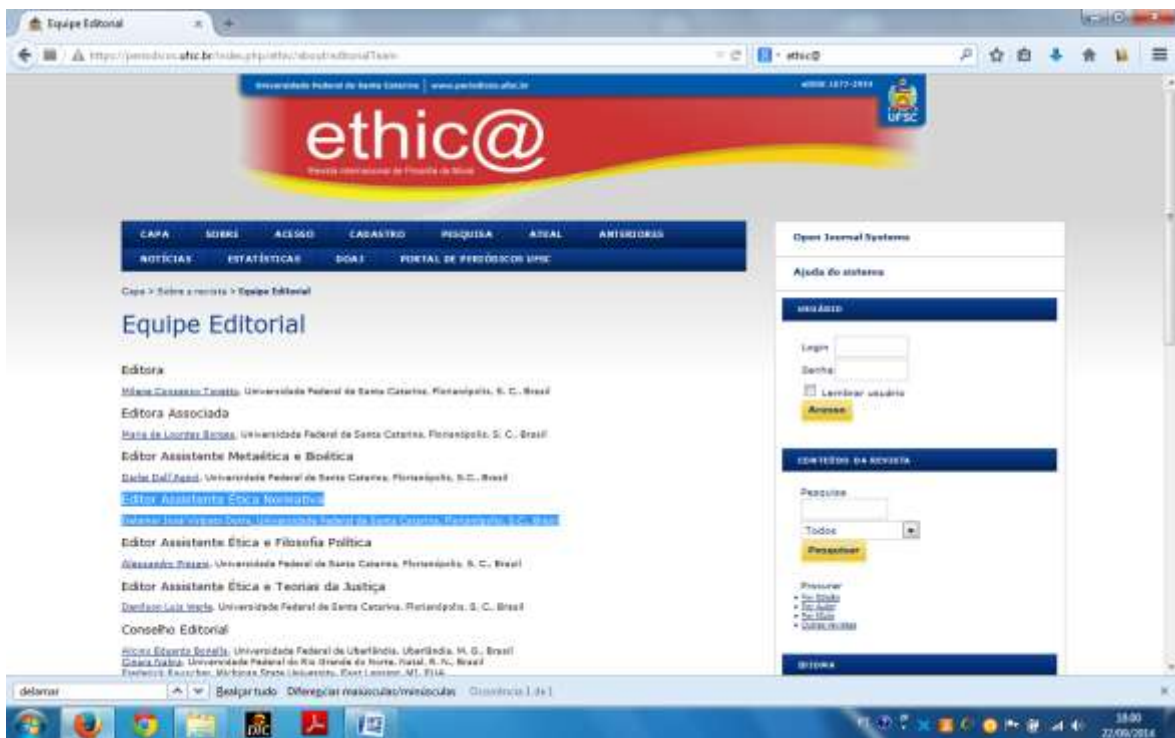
Equipe Editorial

https://periodicos.ufsc.br/index.php/ethic/about/editorialTeam

ethic@

Universidade Federal de Santa Catarina | www.periodicos.ufsc.br

eISSN 1677-2954

UFSC

ethic@

Revista Internacional de Filosofia da Moral

CAPA SOBRE ACESSO CADASTRO PESQUISA ATUAL ANTERIORES NOTÍCIAS ESTATÍSTICAS DOAJ PORTAL DE PERIÓDICOS UFSC

Capa > Sobre a revista > Equipe Editorial

Equipe Editorial

Editora

Milene Consenso Tonetto, Universidade Federal de Santa Catarina, Florianópolis, S. C., Brasil

Editora Associada

Maria de Lourdes Borges, Universidade Federal de Santa Catarina, Florianópolis, S. C., Brasil

Editor Assistente Metaética e Bioética

Darlei Dall'Agnol, Universidade Federal de Santa Catarina, Florianópolis, S.C., Brasil

Editor Assistente Ética Normativa

Delamar José Volpato Dutra, Universidade Federal de Santa Catarina, Florianópolis, S.C., Brasil

Editor Assistente Ética e Filosofia Política

Alessandro Pinzani, Universidade Federal de Santa Catarina, Florianópolis, S. C., Brasil

Editor Assistente Ética e Teorias da Justiça

Denilson Luis Werle, Universidade Federal de Santa Catarina, Florianópolis, S. C., Brasil

Conselho Editorial

Alcino Eduardo Bonella, Universidade Federal de Uberlândia, Uberlândia, M. G., Brasil
Cinara Nahra, Universidade Federal do Rio Grande do Norte, Natal, R. N., Brasil
Frederick Rauscher, Michigan State University, East Lansing, MI, EUA

Open Journal Systems

Ajuda do sistema

USUÁRIO

Login
Senha
Lembrar usuário
Acesso

CONTEÚDO DA REVISTA

Pesquisa
Todos
Pesquisar

Procurar
Por Edição
Por Autor
Por Título
Outras revistas

IDIOMA

delamar
Realçar tudo Diferenciar maiúsculas/minúsculas Ocorrência 1 de 1

18:00
22/09/2014